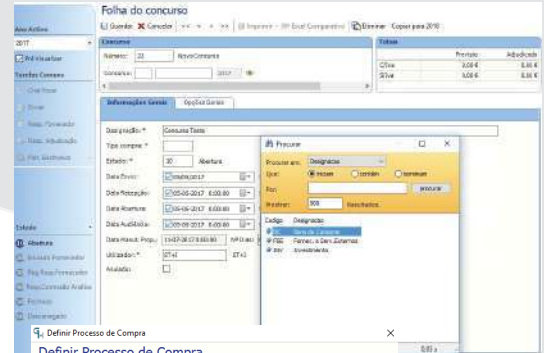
Folha do concurso

Guardar Cancelar << < > >> Imprimir Excel Comparativo Eliminar Copiar para 2018

Ano Activo
2017
Só visualizar
Tarefas Concurso
Criar Nova
Enviar
Resp. Fornecedor
Resp. Adjudicação
Plan. Encomenda

Concurso
Número: 20 Novo Concurso
Concurso: 2017

Totais
Proposta Adjudicada
CIva 0,00 € 0,00 €
SIva 0,00 € 0,00 €

Informações Gerais Opções Gerais

Designação: * Concurso Teste
Tipo compra: *
Estado: * 10 Abertura
Data Envio: 05/05/2017
Data Rececção: 05-05-2017 0:00:00
Data Abertura: 05-05-2017 0:00:00
Data Audiência: 05-05-2017 0:00:00
Data Manut. Prop.: 11-07-2017 0:00:00
Utilizador: * ET+I ET+I
Anulado:

Estado
Abertura
Envio ao Fornecedor
Reg Resp Fornecedor
Resp Consulta Análise
Fechado
Descarregado

Procurar
Procurar em: Designação
Que: Inicie contém termine
Por: procurar
Mostrar: 500 Resultados
Codigo Designação
PC Bens de Consumo
FBE Fornec. e Serv. Externos
INV Investimento

Definir Processo de Compra
Definir Processo de Compra
0,00 €